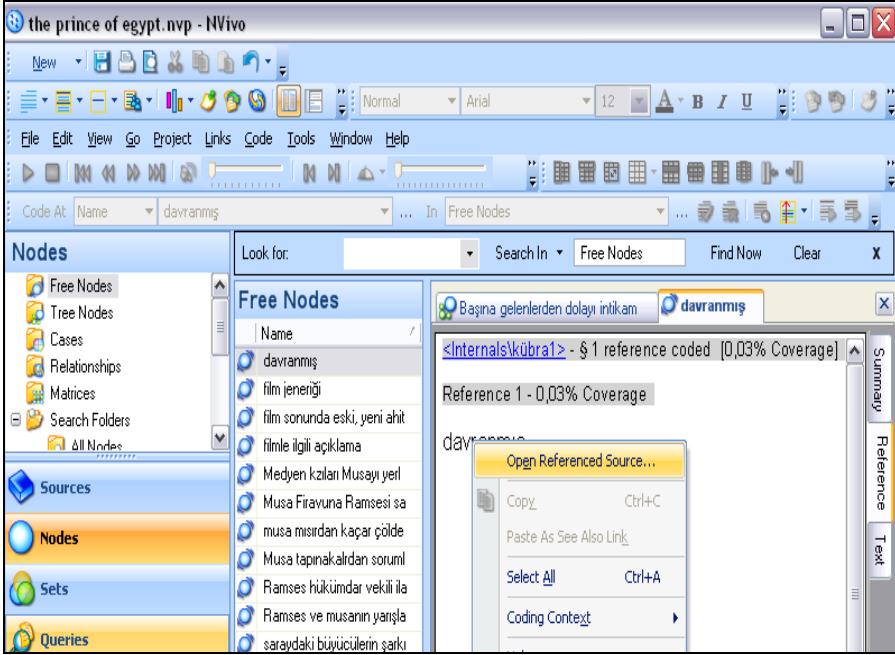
the prince of egypt.nvp - NVivo

New

Normal Arial 12 B I U

File Edit View Go Project Links Code Tools Window Help

Code At Name davranmış In Free Nodes

Nodes

Look for: Search In Free Nodes Find Now Clear X

Free Nodes
Tree Nodes
Cases
Relationships
Matrices
Search Folders
All Nodes

Free Nodes

Name

davranmış
film jeneriği
film sonunda eski, yeni ahit
filmle ilgili açıklama
Medyen kızları Musayı yerl
Musa Firavuna Ramsesi sa
musa mısırdan kaçar çölde
Musa tapınakalrdan soruml
Ramses hükümdar vekili ila
Ramses ve musanın yarışla
saraydaki büyücülerin şarkı

Sources
Nodes
Sets
Queries

Başına gelenlerden dolayı intikam davranmış

<Internals\kübra1> - § 1 reference coded [0,03% Coverage]

Reference 1 - 0,03% Coverage

davranmış

Open Referenced Source...
Copy Ctrl+C
Paste As See Also Link
Select All Ctrl+A
Coding Context

Summary
Reference
Text